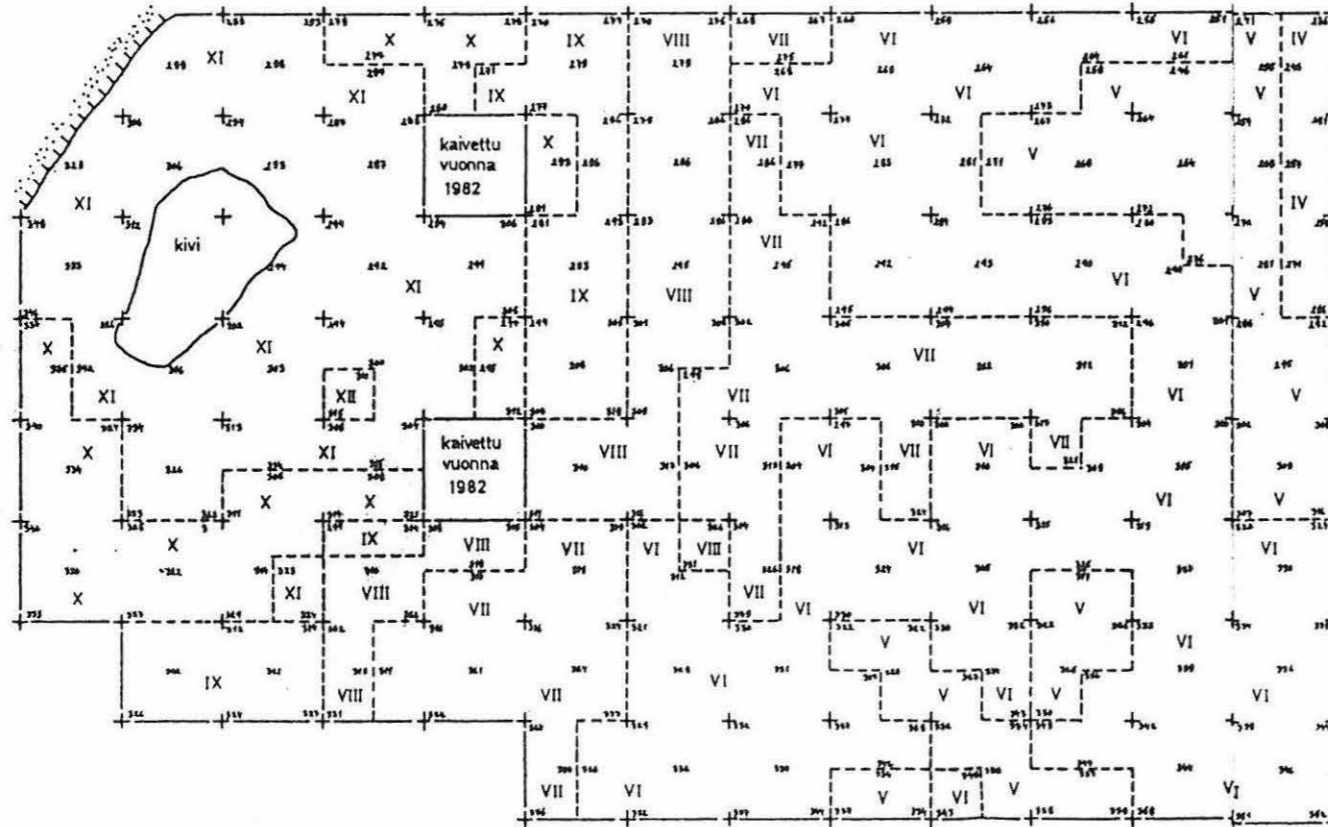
XI X X IX VIII VII VI VI V IV

XI IX VI VI V V

kaivettu vuonna 1982

X VII VI V IV

XI

kivi

VII

XI IX VIII VI

V

X

XI VII

X

XI XII VII VI

X VIII VII VI VII VI VII

kaivettu vuonna 1982

XI

X X VI V

X IX VIII VII VI VIII VI VI

XI VIII VII VII VI VI V

X VI

IX VIII VII VI V VI V VI

VII VI V VI V VI